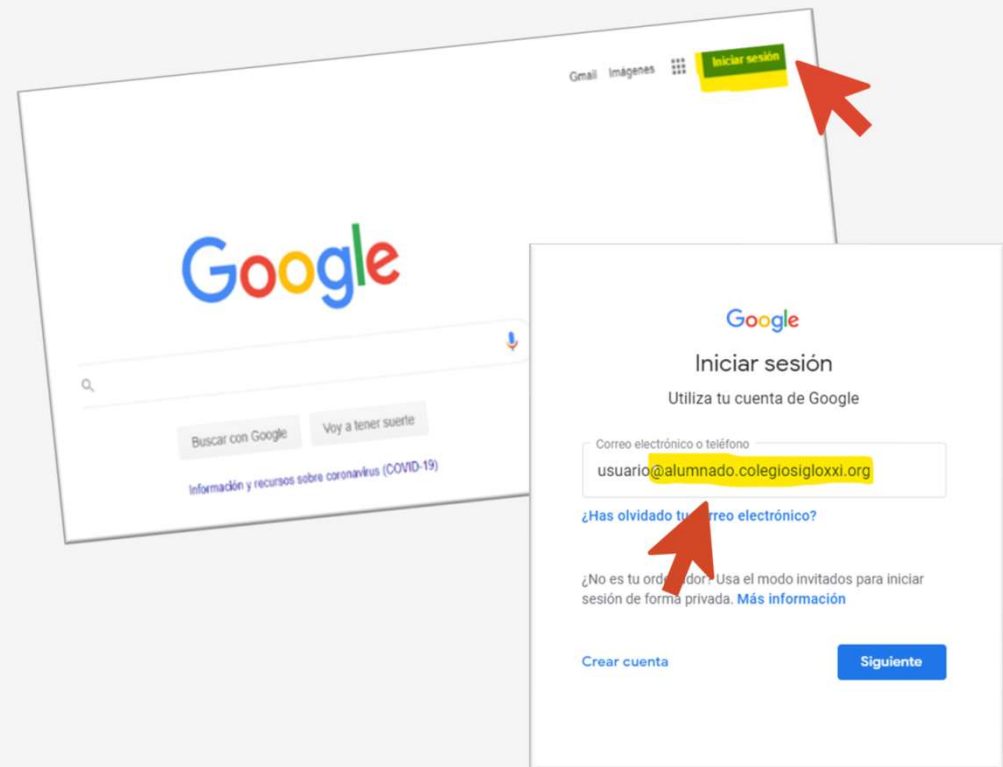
Gmail Imágenes Iniciar sesión

Google

Buscar con Google Voy a tener suerte

Información y recursos sobre coronavirus (COVID-19)

Google

Iniciar sesión

Utiliza tu cuenta de Google

Correo electrónico o teléfono

usuario@alumnado.colegiosigloxxi.org

¿Has olvidado tu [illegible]rreo electrónico?

¿No es tu orde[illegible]dor? Usa el modo invitados para iniciar sesión de forma privada. Más información

Crear cuenta

Siguiente